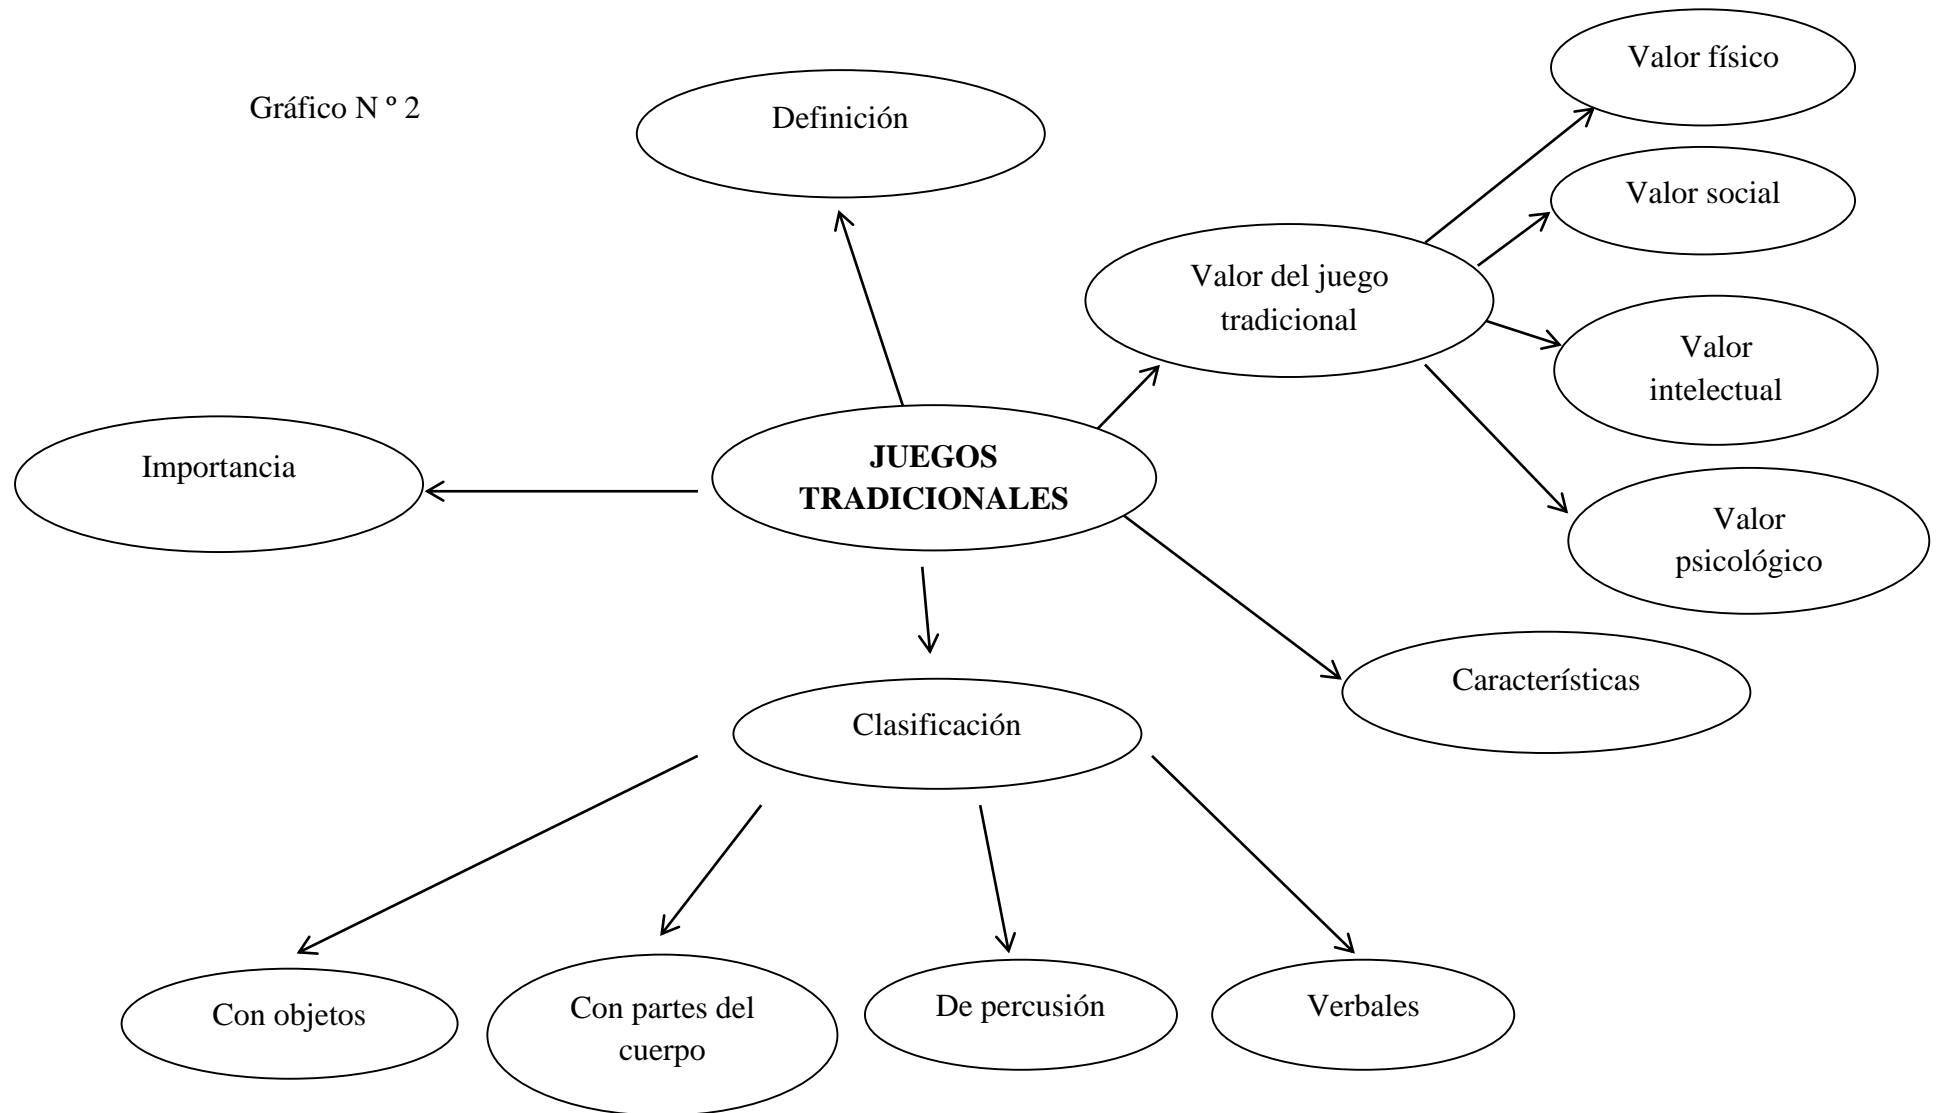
Gráfico N º 2

Definición

Valor físico

Valor social

Valor del juego tradicional

Valor intelectual

Valor psicológico

Importancia

**JUEGOS TRADICIONALES**

Características

Clasificación

Con objetos

Con partes del cuerpo

De percusión

Verbales